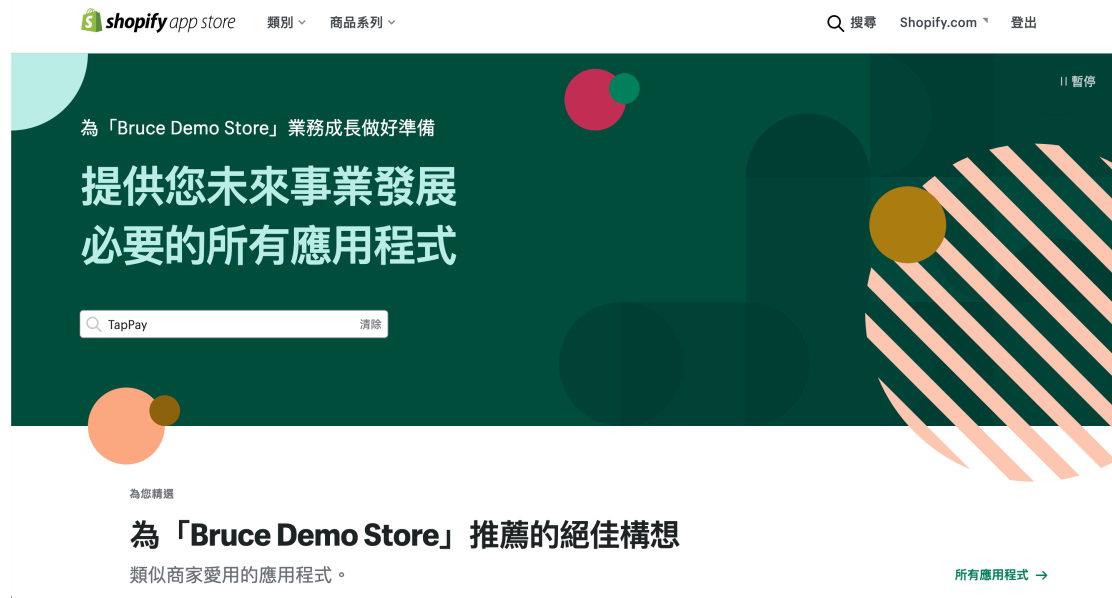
shopify app store 類別 商品系列 搜尋 Shopify.com 登出

II 暫停

為「Bruce Demo Store」業務成長做好準備

提供您未來事業發展必要的所有應用程式

TapPay 清除

為您精選

為「Bruce Demo Store」推薦的絕佳構想

類似商家愛用的應用程式。

所有應用程式 →